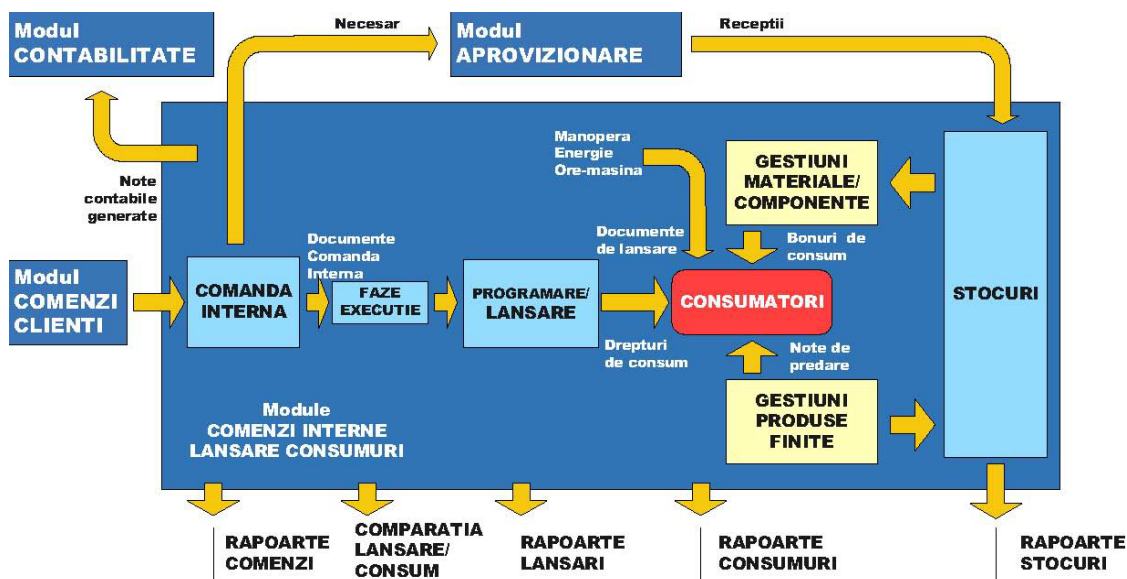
Modul CONTABILITATE

Necesar

Modul APROVIZIONARE

Receptii

Manopera
Energie
Ore-masina

GESTIUNI MATERIALE/ COMPONENTE

Note contabile generate

Documente de lansare

Bonuri de consum

Documente Comanda Interna

Modul COMENZI CLIENTI

COMANDA INTERNA

FAZE EXECUTIE

PROGRAMARE/ LANSARE

CONSUMATORI

STOCURI

Drepturi de consum

Note de predare

GESTIUNI PRODUSE FINITE

Module
COMENZI INTERNE
LANSARE CONSUMURI

RAPOARTE COMENZI

COMPARATIA LANSARE/ CONSUM

RAPOARTE LANSARI

RAPOARTE CONSUMURI

RAPOARTE STOCURI